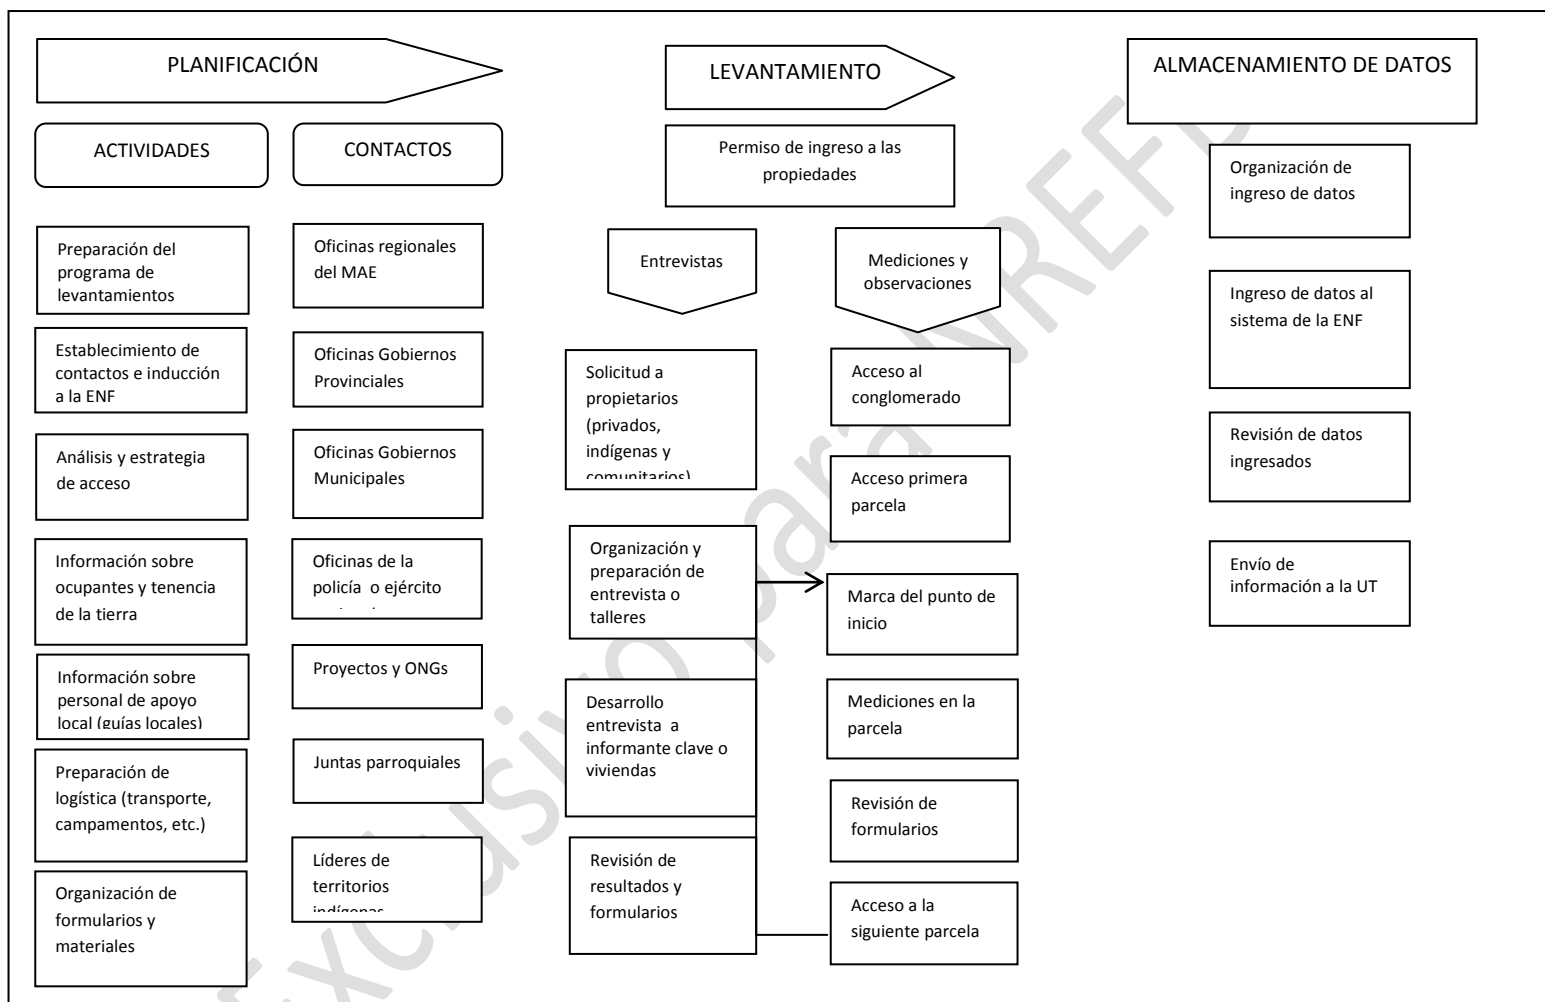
PLANIFICACIÓN

ACTIVIDADES

CONTACTOS

Preparación del programa de levantamientos

Establecimiento de contactos e inducción a la ENF

Análisis y estrategia de acceso

Información sobre ocupantes y tenencia de la tierra

Información sobre personal de apoyo local (guías locales)

Preparación de logística (transporte, campamentos, etc.)

Organización de formularios y materiales

Oficinas regionales del MAE

Oficinas Gobiernos Provinciales

Oficinas Gobiernos Municipales

Oficinas de la policía o ejército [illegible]

Proyectos y ONGs

Juntas parroquiales

Líderes de territorios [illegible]

LEVANTAMIENTO

Permiso de ingreso a las propiedades

Entrevistas

Mediciones y observaciones

Solicitud a propietarios (privados, indígenas y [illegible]

Organización y preparación de entrevista o talleres

Desarrollo entrevista a informante clave o viviendas

Revisión de resultados y formularios

Acceso al conglomerado

Acceso primera parcela

Marca del punto de inicio

Mediciones en la parcela

Revisión de formularios

Acceso a la siguiente parcela

ALMACENAMIENTO DE DATOS

Organización de ingreso de datos

Ingreso de datos al sistema de la ENF

Revisión de datos ingresados

Envío de información a la UT

Exclusivo para NREFD